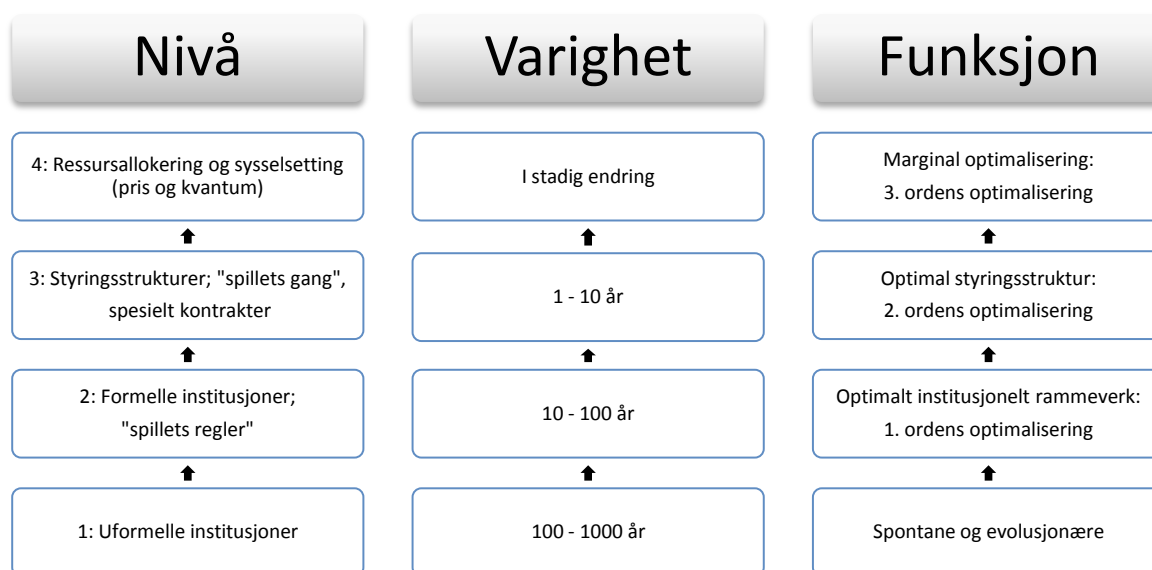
Nivå

4: Ressursallokering og sysselsetting (pris og kvantum)

3: Styringsstrukturer; "spillets gang", spesielt kontrakter

2: Formelle institusjoner; "spillets regler"

1: Uformelle institusjoner

Varighet

I stadig endring

1 - 10 år

10 - 100 år

100 - 1000 år

Funksjon

Marginal optimalisering: 3. ordens optimalisering

Optimal styringsstruktur: 2. ordens optimalisering

Optimalt institusjonelt rammeverk: 1. ordens optimalisering

Spontane og evolusjonære